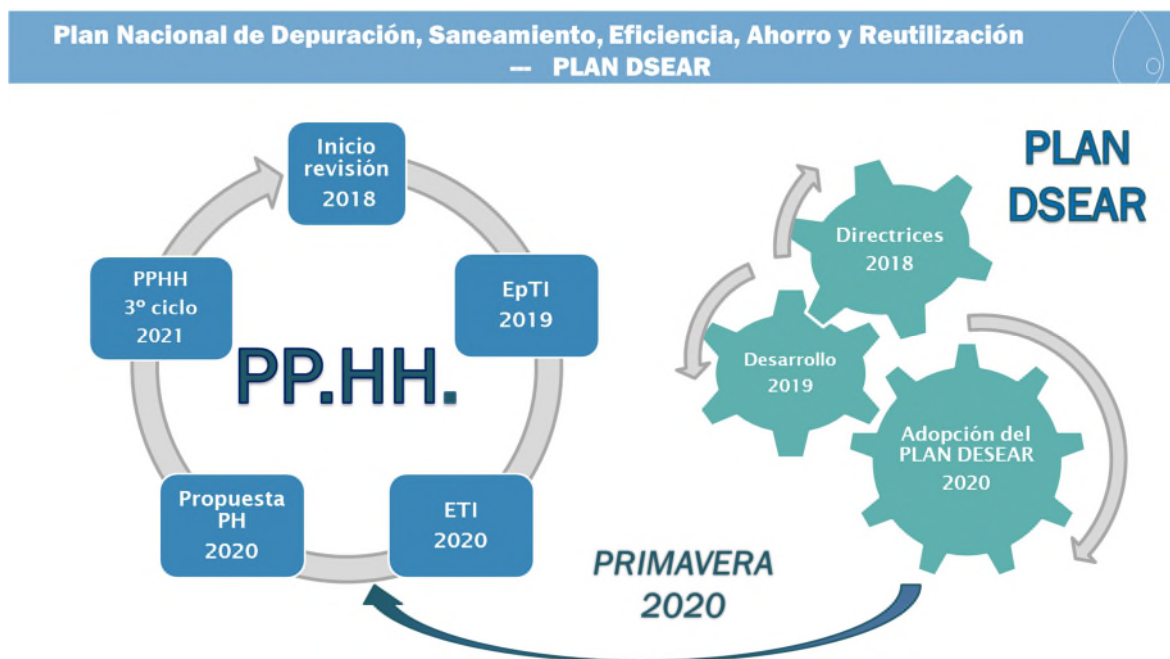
Plan Nacional de Depuración, Saneamiento, Eficiencia, Ahorro y Reutilización
--- PLAN DSEAR

Inicio revisión 2018

EpTI 2019

ETI 2020

Propuesta PH 2020

PPHH 3º ciclo 2021

PP.HH.

PLAN DSEAR

Directrices 2018

Desarrollo 2019

Adopción del PLAN DESEAR 2020

PRIMAVERA 2020